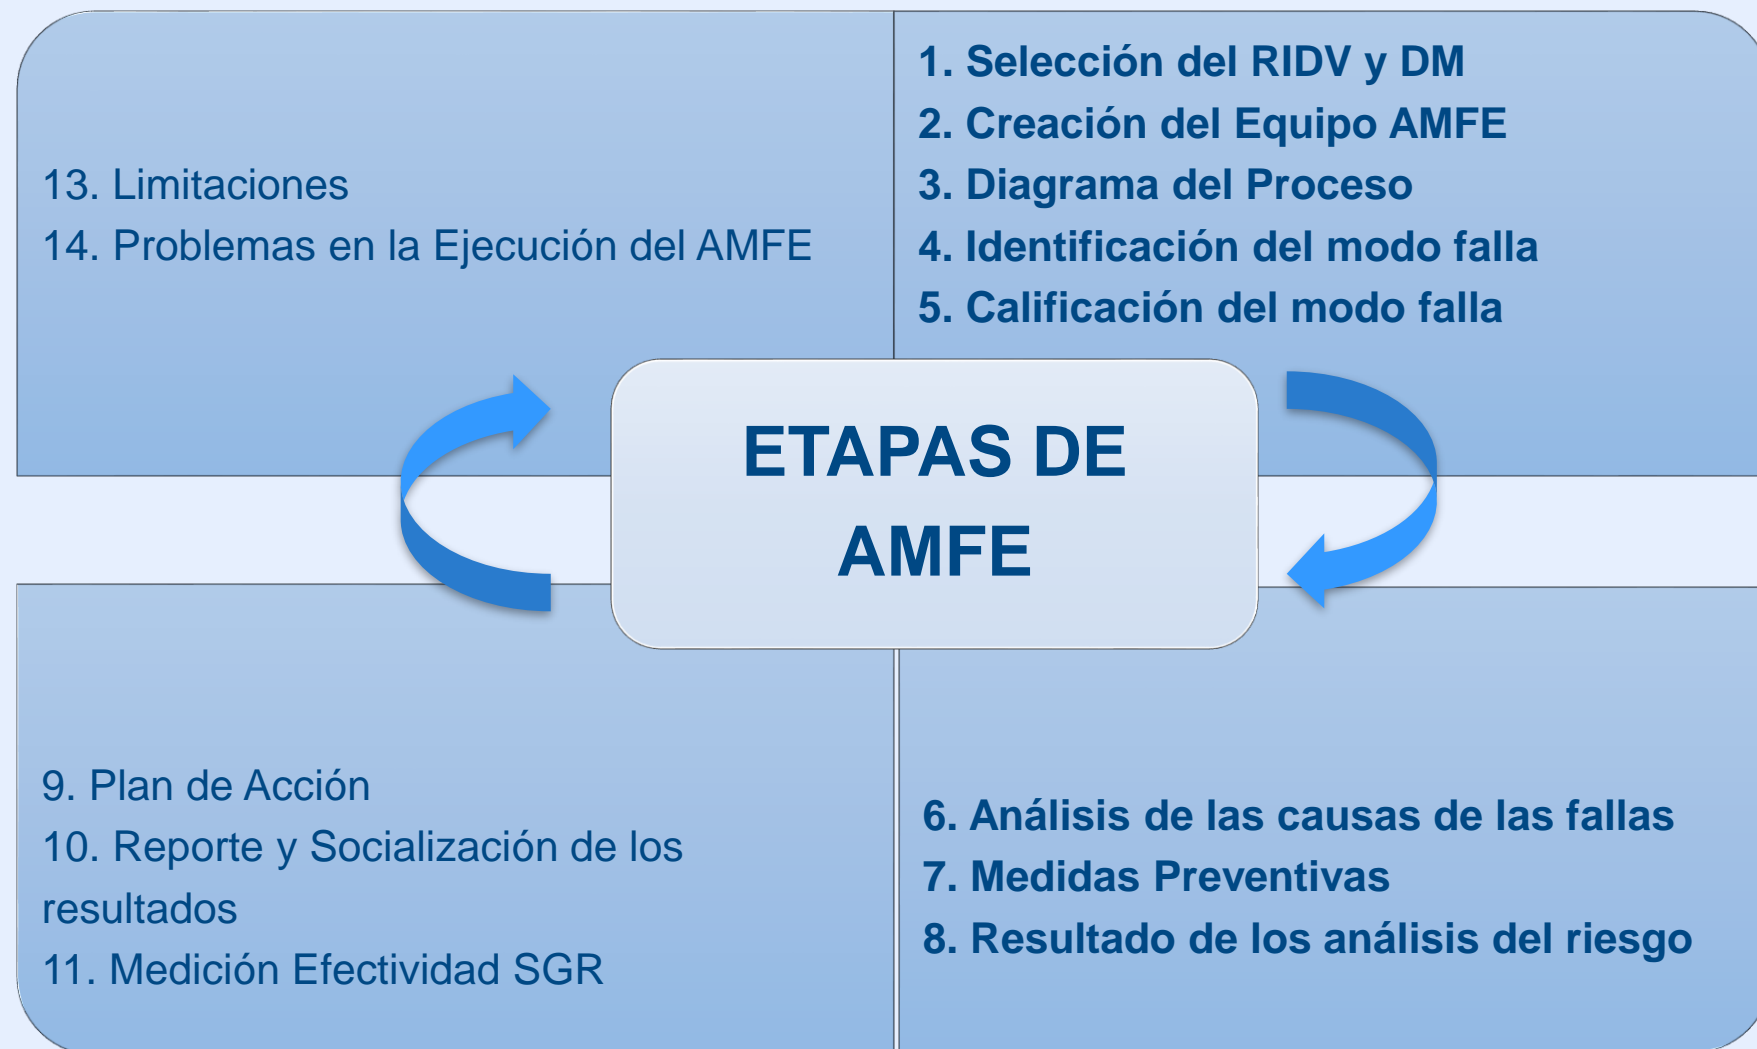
13. Limitaciones
14. Problemas en la Ejecución del AMFE

1. Selección del RIDV y DM
2. Creación del Equipo AMFE
3. Diagrama del Proceso
4. Identificación del modo falla
5. Calificación del modo falla

ETAPAS DE AMFE

9. Plan de Acción
10. Reporte y Socialización de los resultados
11. Medición Efectividad SGR

6. Análisis de las causas de las fallas
7. Medidas Preventivas
8. Resultado de los análisis del riesgo